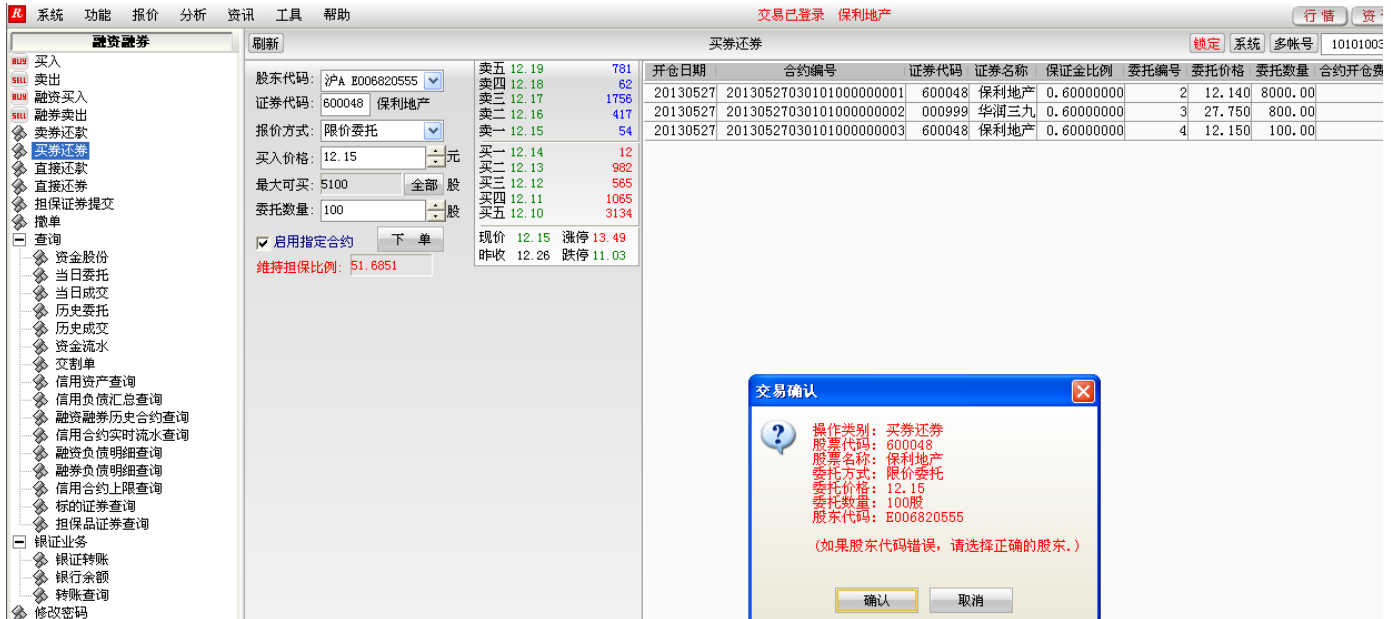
R 系统 功能 报价 分析 资讯 工具 帮助 交易已登录 保利地产 行情 资

融资融券
买入
卖出
融资买入
融券卖出
卖券还款
买券还券
直接还款
直接还券
担保证券提交
撤单
查询
资金股份
当日委托
当日成交
历史委托
历史成交
资金流水
交割单
信用资产查询
信用负债汇总查询
融资融券历史合约查询
信用合约实时流水查询
融资负债明细查询
融券负债明细查询
信用合约上限查询
标的证券查询
担保品证券查询
银证业务
银证转账
银行余额
转账查询
修改密码

刷新 买券还券 锁定 系统 多帐号 10101003

股东代码: 沪A E006820555
证券代码: 600048 保利地产
报价方式: 限价委托
买入价格: 12.15 元
最大可买: 5100 全部 股
委托数量: 100 股
启用指定合约 下 单
维持担保比例: 51.6851

卖五 12.19 781
卖四 12.18 62
卖三 12.17 1756
卖二 12.16 417
卖一 12.15 54
买一 12.14 12
买二 12.13 982
买三 12.12 565
买四 12.11 1065
买五 12.10 3134
现价 12.15 涨停 13.49
昨收 12.26 跌停 11.03

| 开仓日期 | 合约编号 | 证券代码 | 证券名称 | 保证金比例 | 委托编号 | 委托价格 | 委托数量 | 合约开仓费 |
|---|---|---|---|---|---|---|---|---|
| 20130527 | 20130527030101000000001 | 600048 | 保利地产 | 0.60000000 | 2 | 12.140 | 8000.00 | |
| 20130527 | 20130527030101000000002 | 000999 | 华润三九 | 0.60000000 | 3 | 27.750 | 800.00 | |
| 20130527 | 20130527030101000000003 | 600048 | 保利地产 | 0.60000000 | 4 | 12.150 | 100.00 | |

交易确认
操作类别: 买券还券
股票代码: 600048
股票名称: 保利地产
委托方式: 限价委托
委托价格: 12.15
委托数量: 100股
股东代码: E006820555
(如果股东代码错误, 请选择正确的股东.)
确认 取消